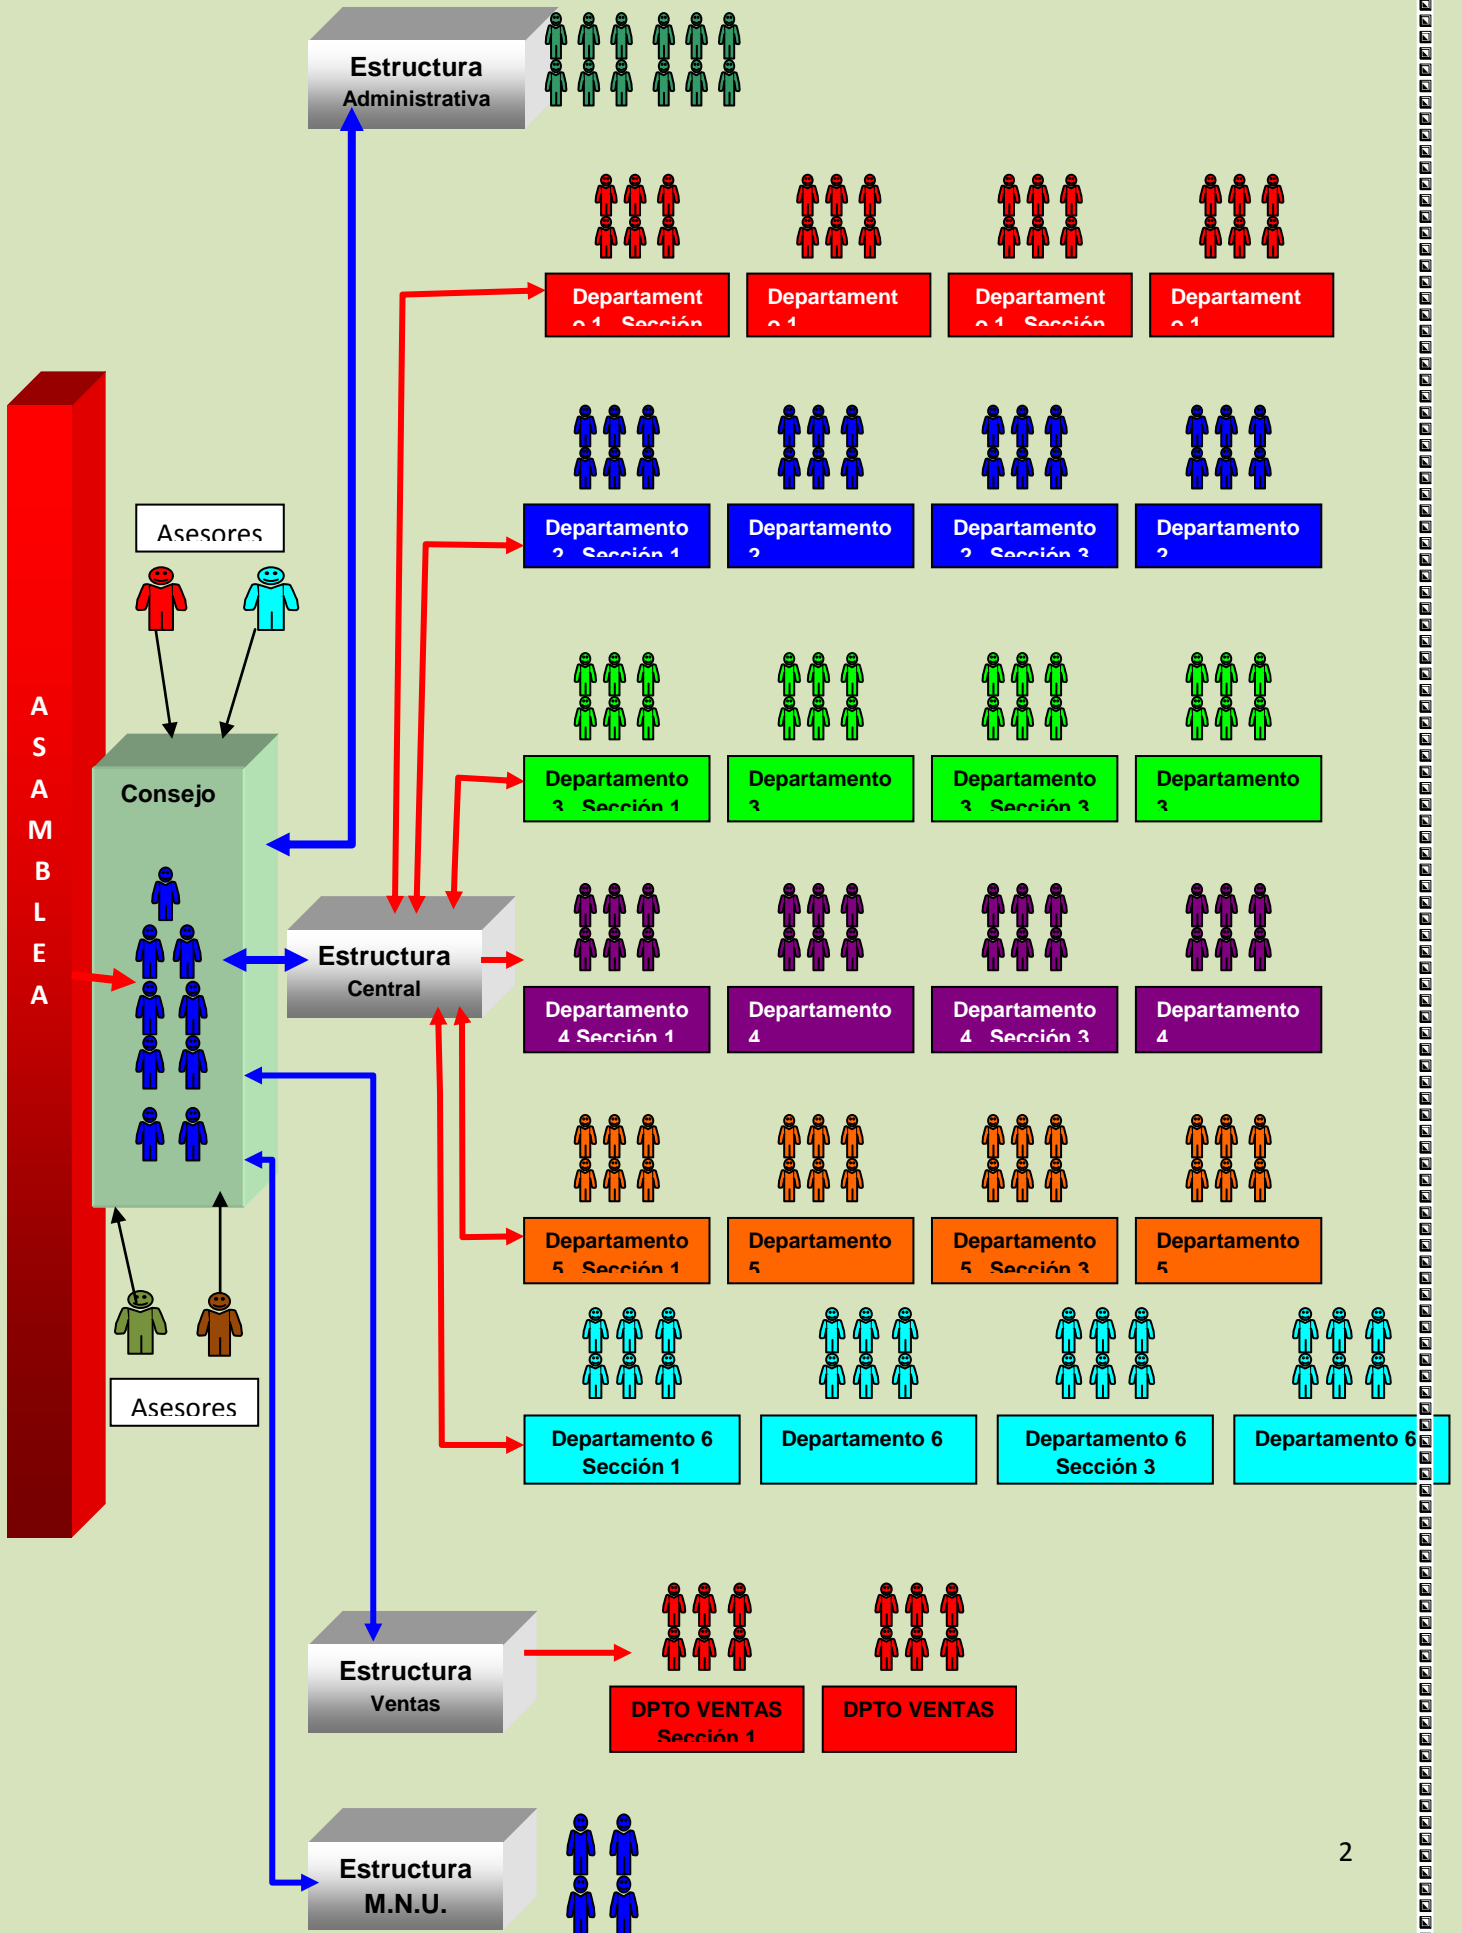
Estructura
Administrativa

Departament
o 1 Sección

Departament
o 1

Departament
o 1 Sección

Departament
o 1

A
S
A
M
B
L
E
A

Asesores

Departamento
2 Sección 1

Departamento
2

Departamento
2 Sección 3

Departamento
2

Consejo

Departamento
3 Sección 1

Departamento
3

Departamento
3 Sección 3

Departamento
3

Estructura
Central

Departamento
4 Sección 1

Departamento
4

Departamento
4 Sección 3

Departamento
4

Departamento
5 Sección 1

Departamento
5

Departamento
5 Sección 3

Departamento
5

Asesores

Departamento 6
Sección 1

Departamento 6

Departamento 6
Sección 3

Departamento 6

Estructura
Ventas

DPTO VENTAS
Sección 1

DPTO VENTAS

Estructura
M.N.U.

2